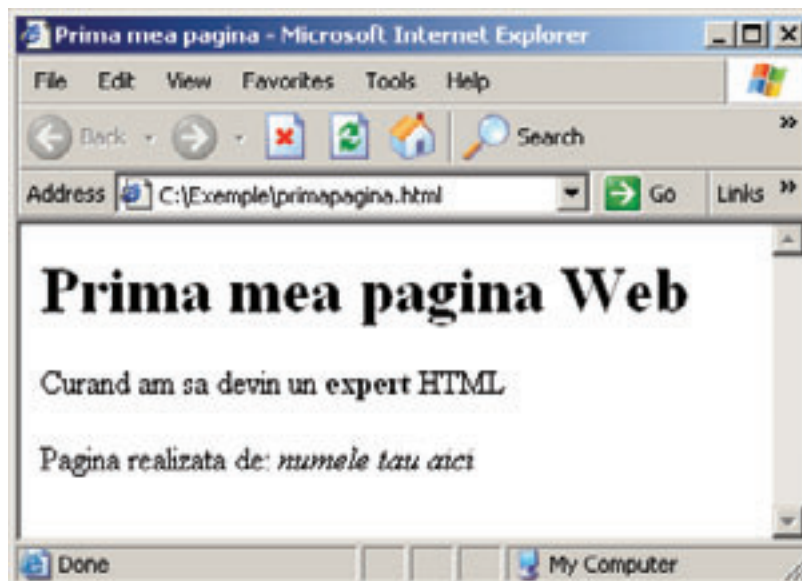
Prima mea pagina - Microsoft Internet Explorer

File Edit View Favorites Tools Help

Back Search

Address C:\Exemple\primapagina.html Go Links »

# Prima mea pagina Web

Curand am sa devin un **expert** HTML

Pagina realizata de: *numele tau aici*

Done My Computer